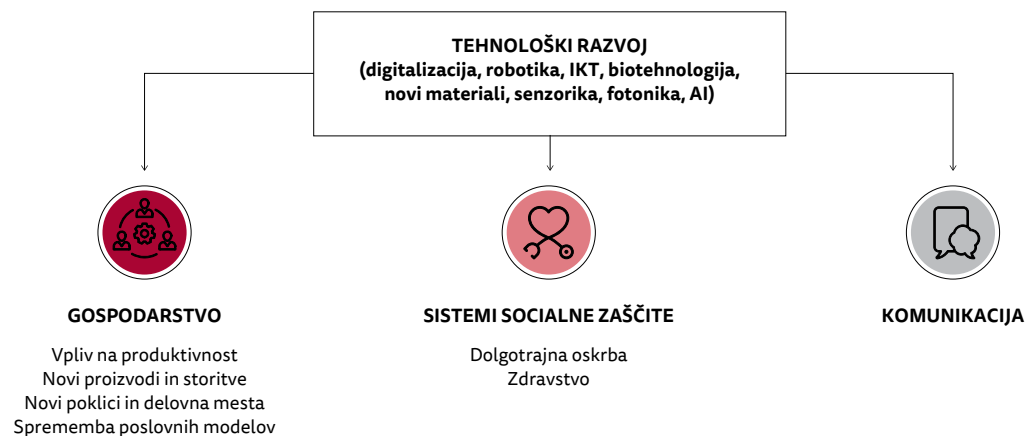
TEHNOLOŠKI RAZVOJ
(digitalizacija, robotika, IKT, biotehnologija, novi materiali, senzorika, fotonika, AI)

GOSPODARSTVO

Vpliv na produktivnost
Novi proizvodi in storitve
Novi poklici in delovna mesta
Sprememba poslovnih modelov

SISTEMI SOCIALNE ZAŠCITE

Dolgotrajna oskrba
Zdravstvo

KOMUNIKACIJA